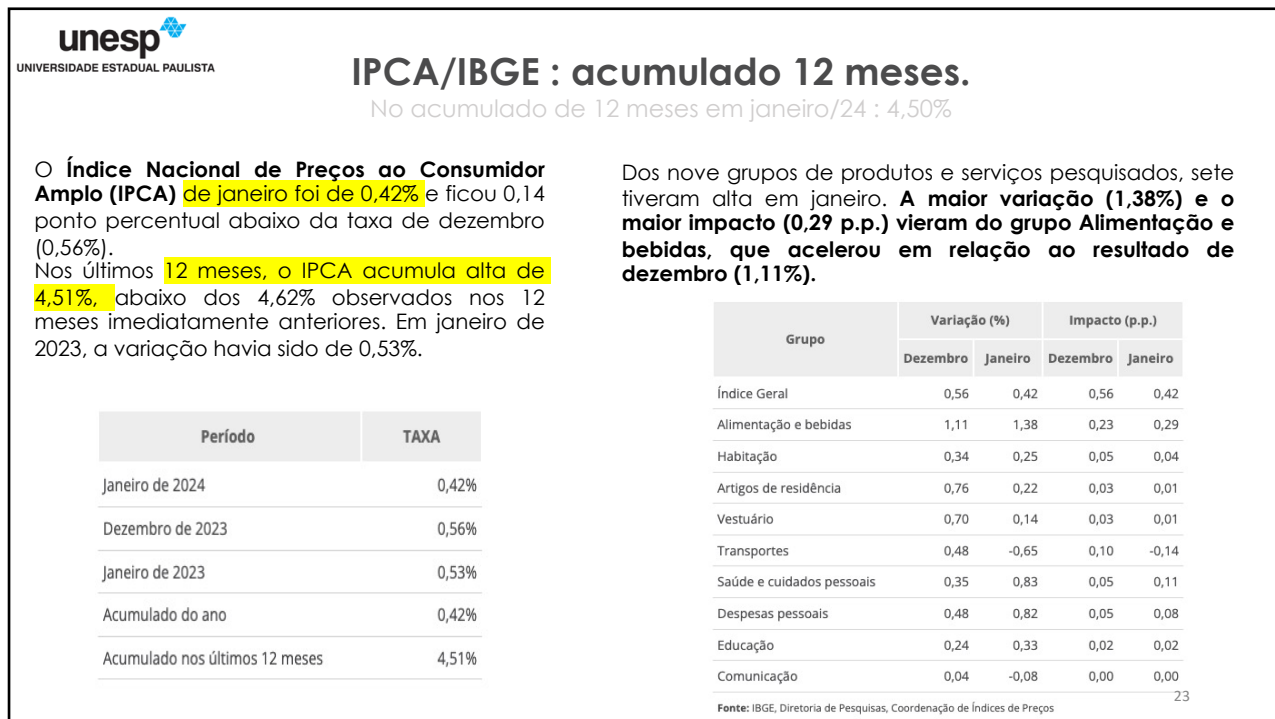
unesp
UNIVERSIDADE ESTADUAL PAULISTA

IPCA/IBGE : acumulado 12 meses.

No acumulado de 12 meses em janeiro/24 : 4,50%

O **Índice Nacional de Preços ao Consumidor Amplo (IPCA)** de janeiro foi de 0,42% e ficou 0,14 ponto percentual abaixo da taxa de dezembro (0,56%).
Nos últimos 12 meses, o IPCA acumula alta de 4,51%, abaixo dos 4,62% observados nos 12 meses imediatamente anteriores. Em janeiro de 2023, a variação havia sido de 0,53%.

| Período | TAXA |
|---|---|
| Janeiro de 2024 | 0,42% |
| Dezembro de 2023 | 0,56% |
| Janeiro de 2023 | 0,53% |
| Acumulado do ano | 0,42% |
| Acumulado nos últimos 12 meses | 4,51% |

Dos nove grupos de produtos e serviços pesquisados, sete tiveram alta em janeiro. **A maior variação (1,38%) e o maior impacto (0,29 p.p.) vieram do grupo Alimentação e bebidas, que acelerou em relação ao resultado de dezembro (1,11%).**

| Grupo | Variação (%) Dezembro | Variação (%) Janeiro | Impacto (p.p.) Dezembro | Impacto (p.p.) Janeiro |
|---|---|---|---|---|
| Índice Geral | 0,56 | 0,42 | 0,56 | 0,42 |
| Alimentação e bebidas | 1,11 | 1,38 | 0,23 | 0,29 |
| Habitação | 0,34 | 0,25 | 0,05 | 0,04 |
| Artigos de residência | 0,76 | 0,22 | 0,03 | 0,01 |
| Vestuário | 0,70 | 0,14 | 0,03 | 0,01 |
| Transportes | 0,48 | -0,65 | 0,10 | -0,14 |
| Saúde e cuidados pessoais | 0,35 | 0,83 | 0,05 | 0,11 |
| Despesas pessoais | 0,48 | 0,82 | 0,05 | 0,08 |
| Educação | 0,24 | 0,33 | 0,02 | 0,02 |
| Comunicação | 0,04 | -0,08 | 0,00 | 0,00 |

Fonte: IBGE, Diretoria de Pesquisas, Coordenação de Índices de Preços

23